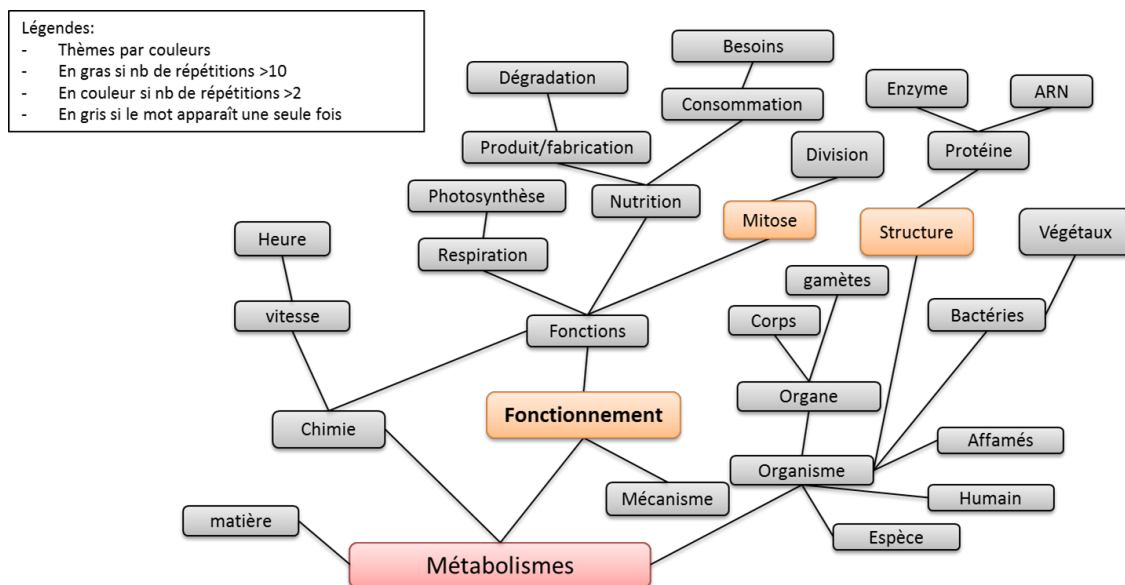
Légendes:
- Thèmes par couleurs
- En gras si nb de répétitions >10
- En couleur si nb de répétitions >2
- En gris si le mot apparaît une seule fois

Besoins
Dégradation
Consommation
Enzyme
ARN
Produit/fabrication
Division
Protéine
Photosynthèse
Nutrition
Mitose
Structure
Végétaux
Heure
Respiration
gamètes
vitesse
Fonctions
Corps
Bactéries
Organe
Chimie
Fonctionnement
Affamés
Organisme
Mécanisme
Humain
matière
Espèce
Métabolismes